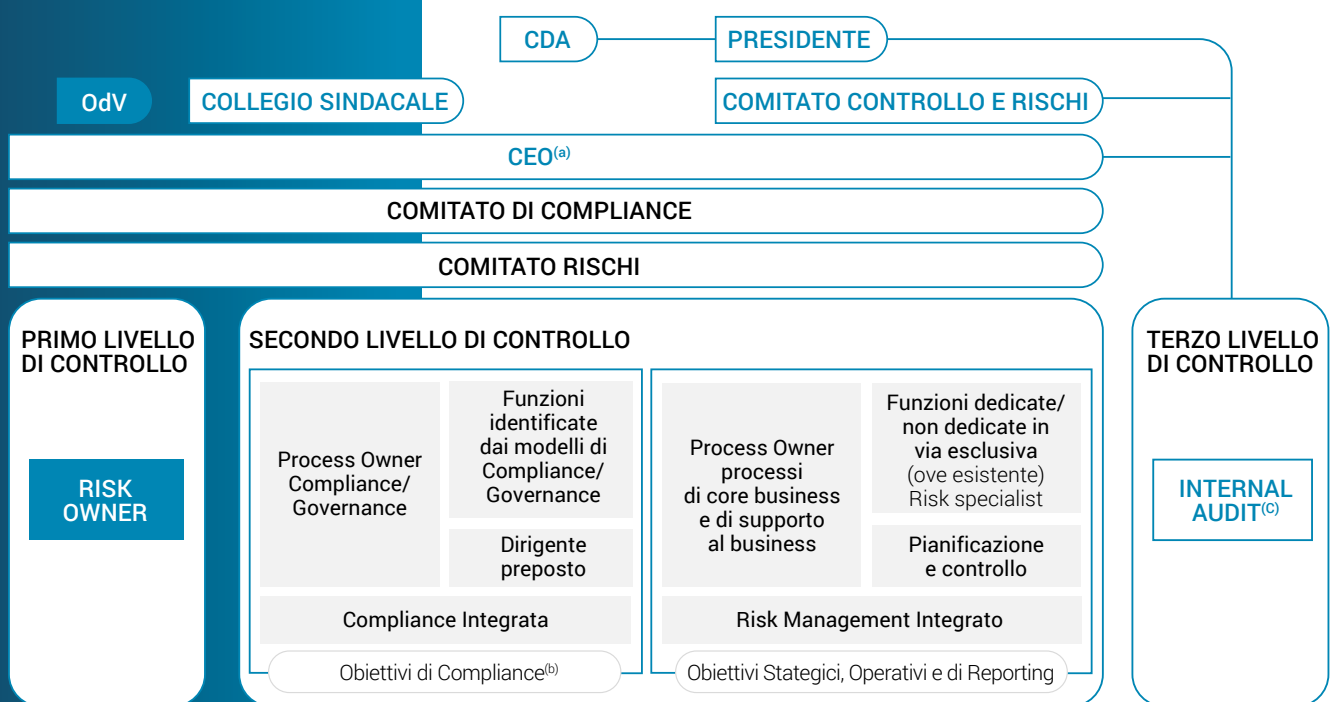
CDA

PRESIDENTE

OdV

COLLEGIO SINDACALE

COMITATO CONTROLLO E RISCHI

CEO$^{(a)}$

COMITATO DI COMPLIANCE

COMITATO RISCHI

PRIMO LIVELLO DI CONTROLLO

RISK OWNER

SECONDO LIVELLO DI CONTROLLO

Process Owner Compliance/ Governance

Funzioni identificate dai modelli di Compliance/ Governance

Dirigente preposto

Compliance Integrata

Obiettivi di Compliance$^{(b)}$

Process Owner processi di core business e di supporto al business

Funzioni dedicate/ non dedicate in via esclusiva (ove esistente) Risk specialist

Pianificazione e controllo

Risk Management Integrato

Obiettivi Stategici, Operativi e di Reporting

TERZO LIVELLO DI CONTROLLO

INTERNAL AUDIT$^{(C)}$